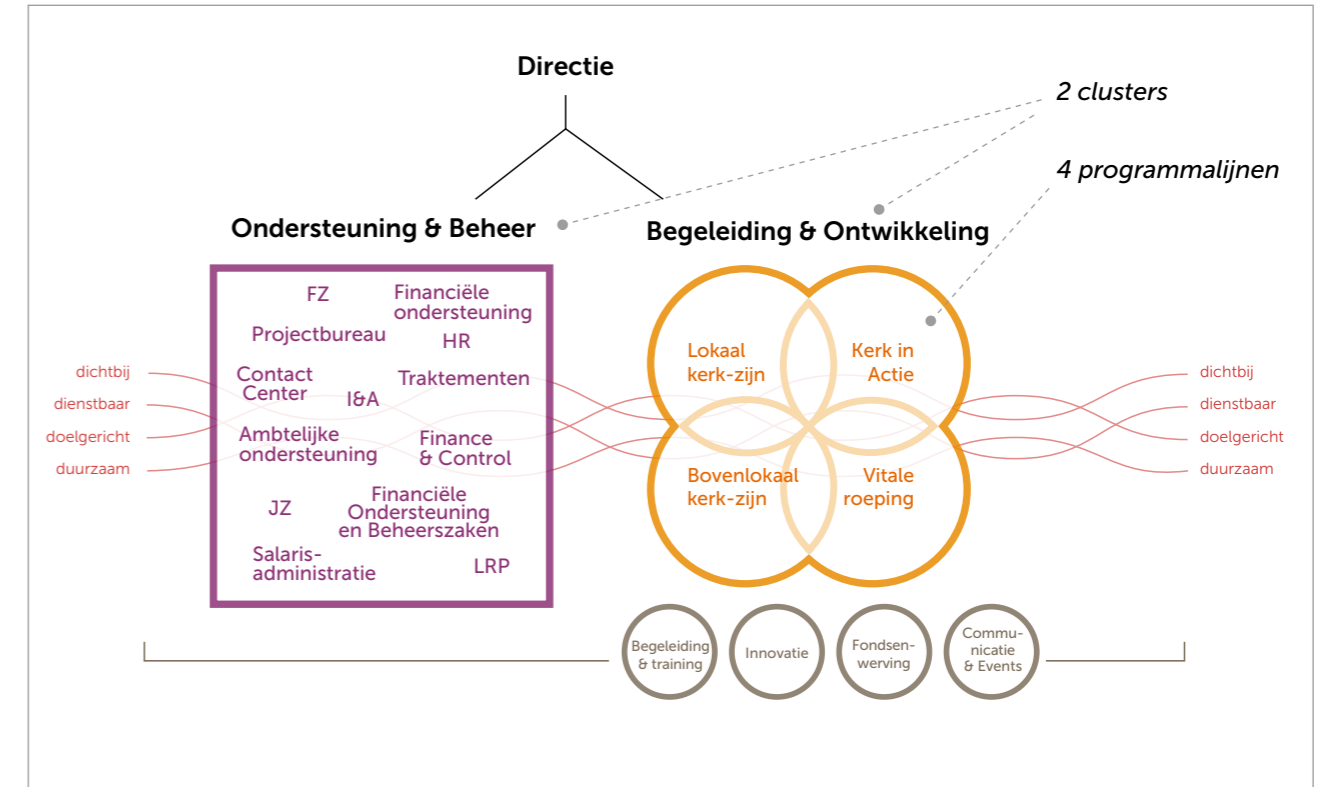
Directie

2 clusters

4 programmalijnen

Ondersteuning & Beheer

Begeleiding & Ontwikkeling

FZ
Financiële ondersteuning
Projectbureau
HR
Contact Center
I&A
Traktementen
Ambtelijke ondersteuning
Finance & Control
JZ
Financiële Ondersteuning en Beheerszaken
Salarisadministratie
LRP

Lokaal kerk-zijn
Kerk in Actie
Bovenlokaal kerk-zijn
Vitale roeping

dichtbij
dienstbaar
doelgericht
duurzaam

dichtbij
dienstbaar
doelgericht
duurzaam

Begeleiding & training
Innovatie
Fondsenwerving
Communicatie & Events